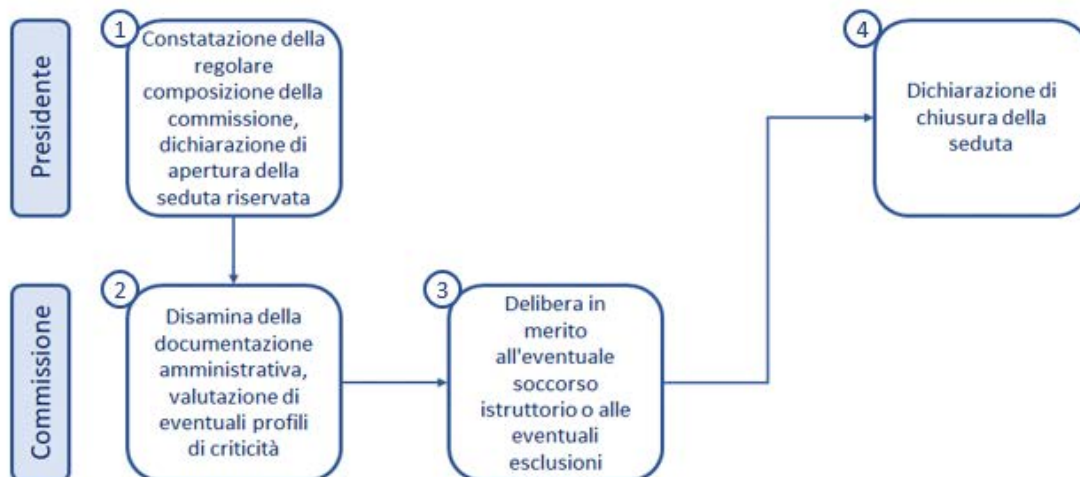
Presidente

1 Constatazione della regolare composizione della commissione, dichiarazione di apertura della seduta riservata

4 Dichiarazione di chiusura della seduta

Commissione

2 Disamina della documentazione amministrativa, valutazione di eventuali profili di criticità

3 Delibera in merito all'eventuale soccorso istruttorio o alle eventuali esclusioni